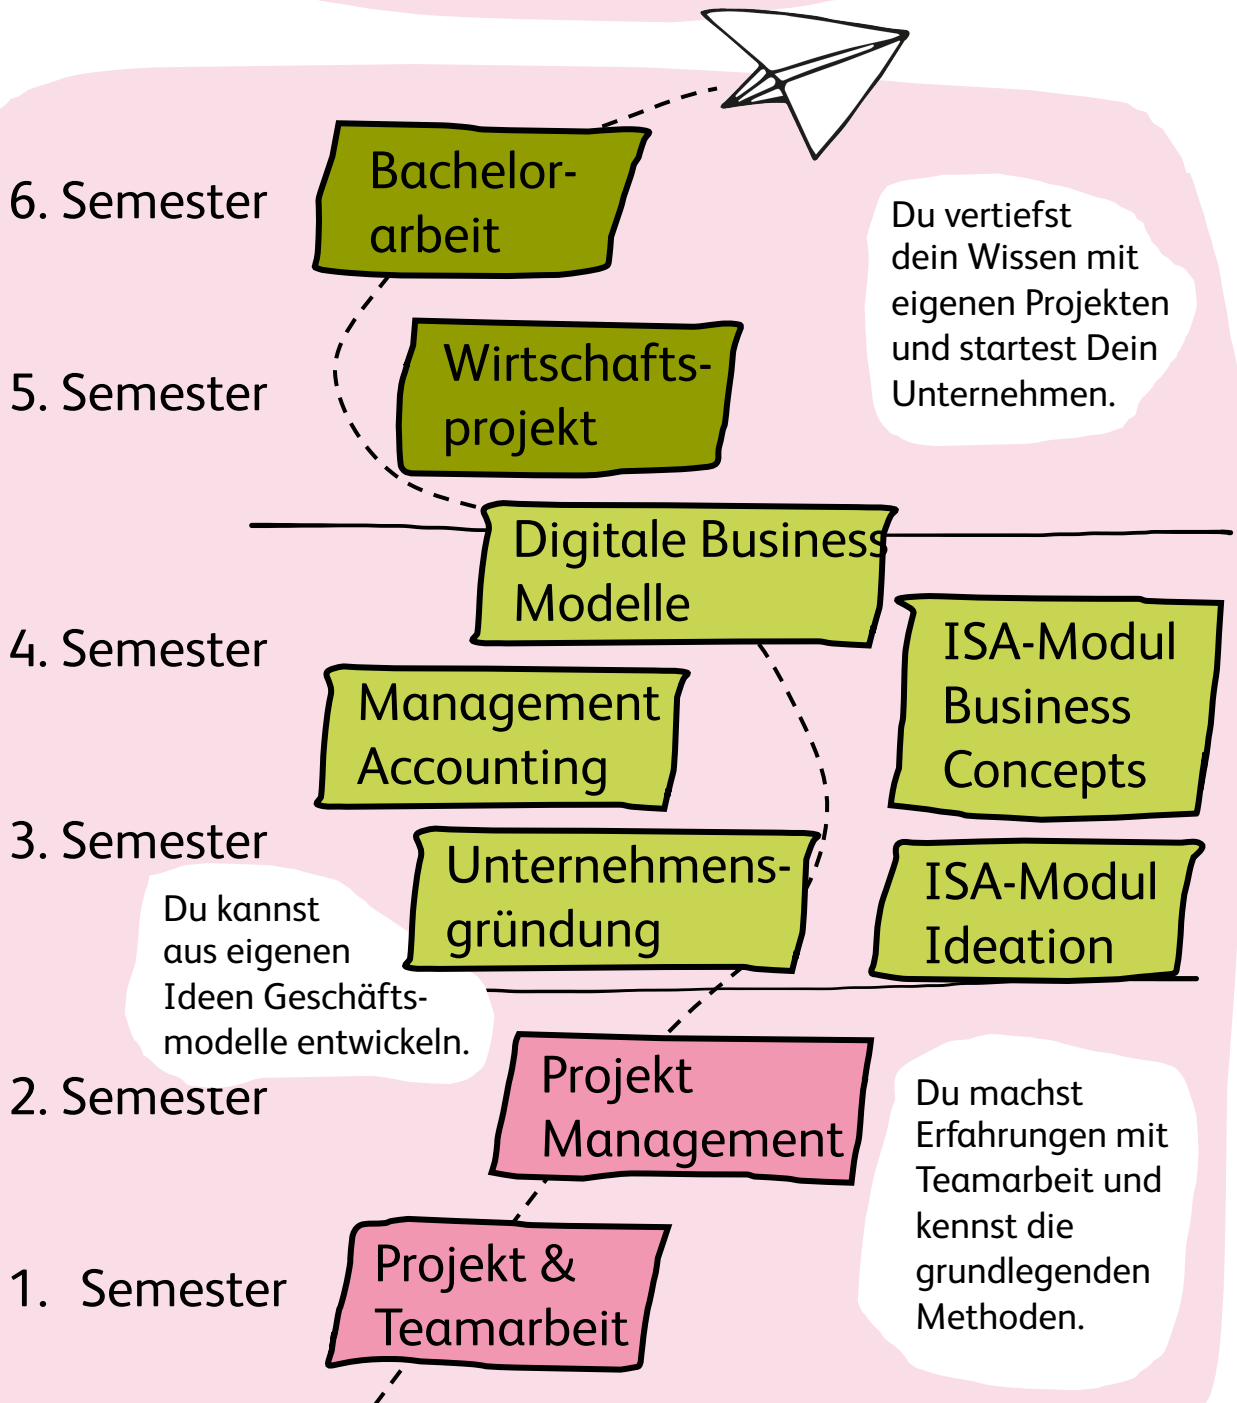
6. Semester

Bachelorarbeit

Du vertiefst dein Wissen mit eigenen Projekten und startest Dein Unternehmen.

5. Semester

Wirtschaftsprojekt

Digitale Business Modelle

4. Semester

ISA-Modul Business Concepts

Management Accounting

3. Semester

Unternehmensgründung

ISA-Modul Ideation

Du kannst aus eigenen Ideen Geschäftsmodelle entwickeln.

2. Semester

Projekt Management

Du machst Erfahrungen mit Teamarbeit und kennst die grundlegenden Methoden.

1. Semester

Projekt & Teamarbeit